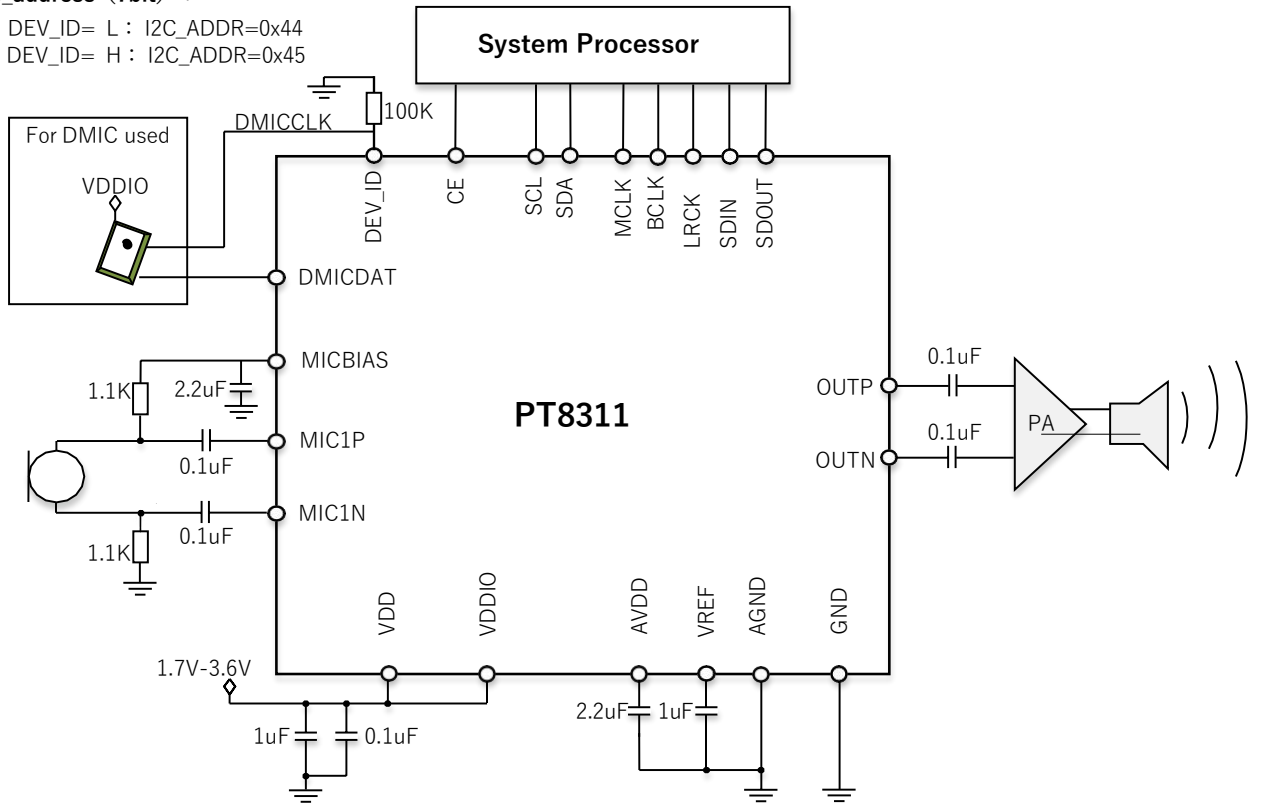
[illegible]_address（7bit）：
DEV_ID= L：I2C_ADDR=0x44
DEV_ID= H：I2C_ADDR=0x45

System Processor

100K
DMICCLK
For DMIC used
VDDIO

DEV_ID
CE
SCL
SDA
MCLK
BCLK
LRCK
SDIN
SDOUT

DMICDAT
MICBIAS
1.1K
2.2uF
MIC1P
0.1uF
MIC1N
0.1uF
1.1K

PT8311

OUTP
0.1uF
OUTN
0.1uF
PA

VDD
VDDIO
AVDD
VREF
AGND
GND

1.7V-3.6V
1uF
0.1uF
2.2uF
1uF